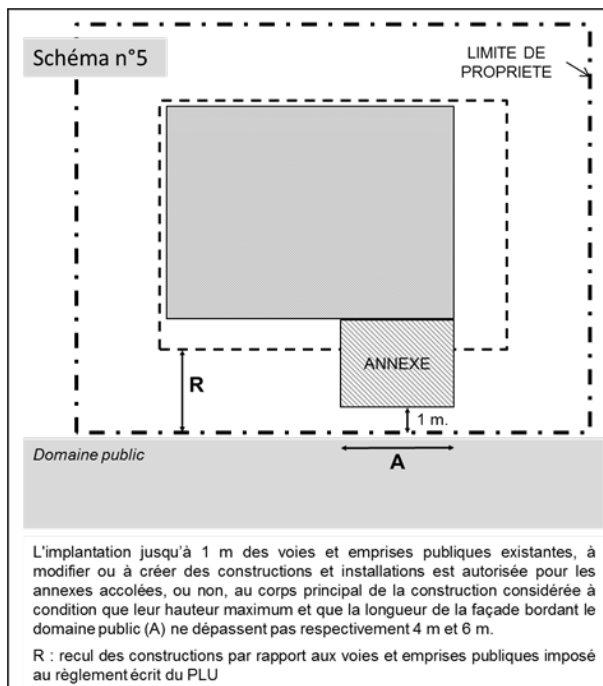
Schéma n°5

LIMITE DE PROPRIETE

ANNEXE

R

1 m.

Domaine public

A

L'implantation jusqu'à 1 m des voies et emprises publiques existantes, à modifier ou à créer des constructions et installations est autorisée pour les annexes accolées, ou non, au corps principal de la construction considérée à condition que leur hauteur maximum et que la longueur de la façade bordant le domaine public (A) ne dépassent pas respectivement 4 m et 6 m.

R : recul des constructions par rapport aux voies et emprises publiques imposé au règlement écrit du PLU